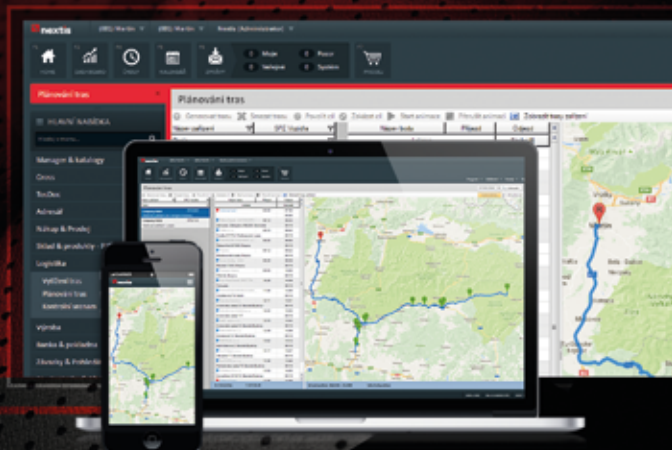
nextis

(OBL) Martin

(OBL) Martin

Nexlis (Administrator)

HOME

DASHBOARD

ČASY

KALENDÁŘ

UPDATY

0 Moje

0 Nelepší

0 Pesce

0 Systém

PROVIZE

Plánování tras

Plánování tras

HLAVNÍ NABÍDKA

Manager & katalogy

Cross

ToDos

Adresář

Nákup & Prodej

Sklad & produkty

Logistika

Vyčlenění tras

Plánovat tras

Kontrolní seznam

Výroba

Banka & pokladna

Zůstatky & Pohledávky

Odstranit trasu

Smazat trasu

Použít vše

Zobrazit vše

Start animace

Přeložit animaci

Zobrazit trasu zařízení

Název zařízení

SPZ Vozidla

Název bodu

Příjezd

Odjezd

Plánování tras